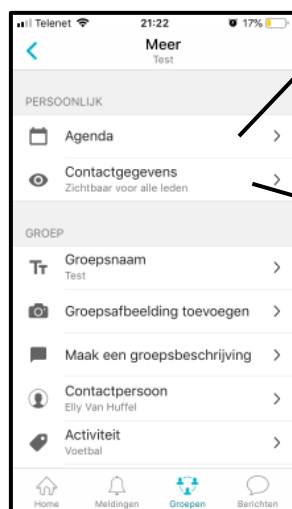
Telenet 21:22 17%

Meer
Test

PERSOONLIJK

Agenda

Contactgegevens
Zichtbaar voor alle leden

GROEP

Groepsnaam
Test

Groepsafbeelding toevoegen

Maak een groepsbeschrijving

Contactpersoon
Elly Van Huffel

Activiteit
Voetbal

Home Meldingen Groepen Berichten